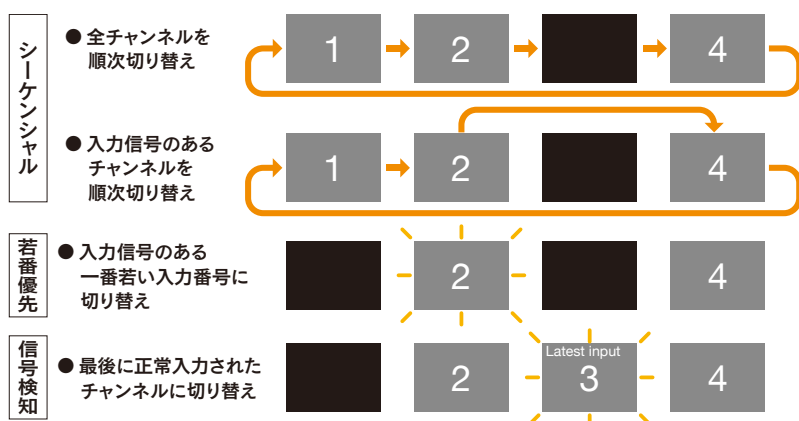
シーケンシャル

● 全チャンネルを順次切り替え

1 2 4

● 入力信号のあるチャンネルを順次切り替え

1 2 4

若番優先

● 入力信号のある一番若い入力番号に切り替え

2 4

信号検知

● 最後に正常入力されたチャンネルに切り替え

2 Latest input 3 4